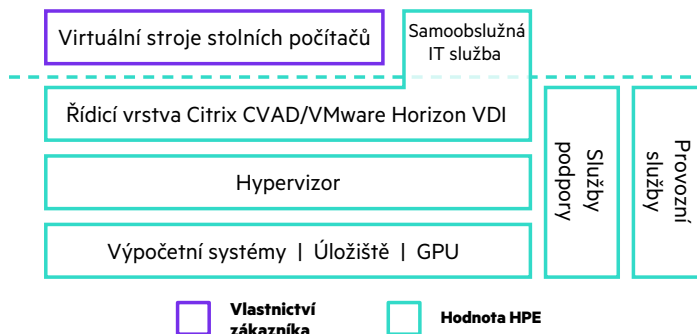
Virtuální stroje stolních počítačů

Samoobslužná IT služba

Řídicí vrstva Citrix CVAD/VMware Horizon VDI

Hypervizor

Výpočetní systémy | Úložiště | GPU

Služby podpory

Provozní služby

Vlastnictví zákazníka

Hodnota HPE